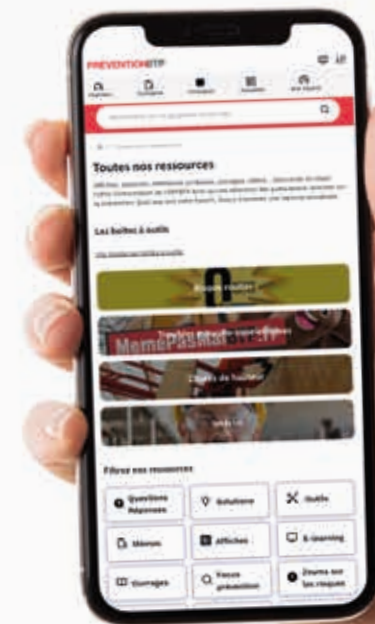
PREVENTIONBTP

Toutes nos ressources

Les boîtes à outils

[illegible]

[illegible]

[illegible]

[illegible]

Filtrez nos ressources

Questions Réponses

Solutions

Outils

Mémos

Affiches

E-learning

Ouvrages

Focus prévention

Zooms sur les risques